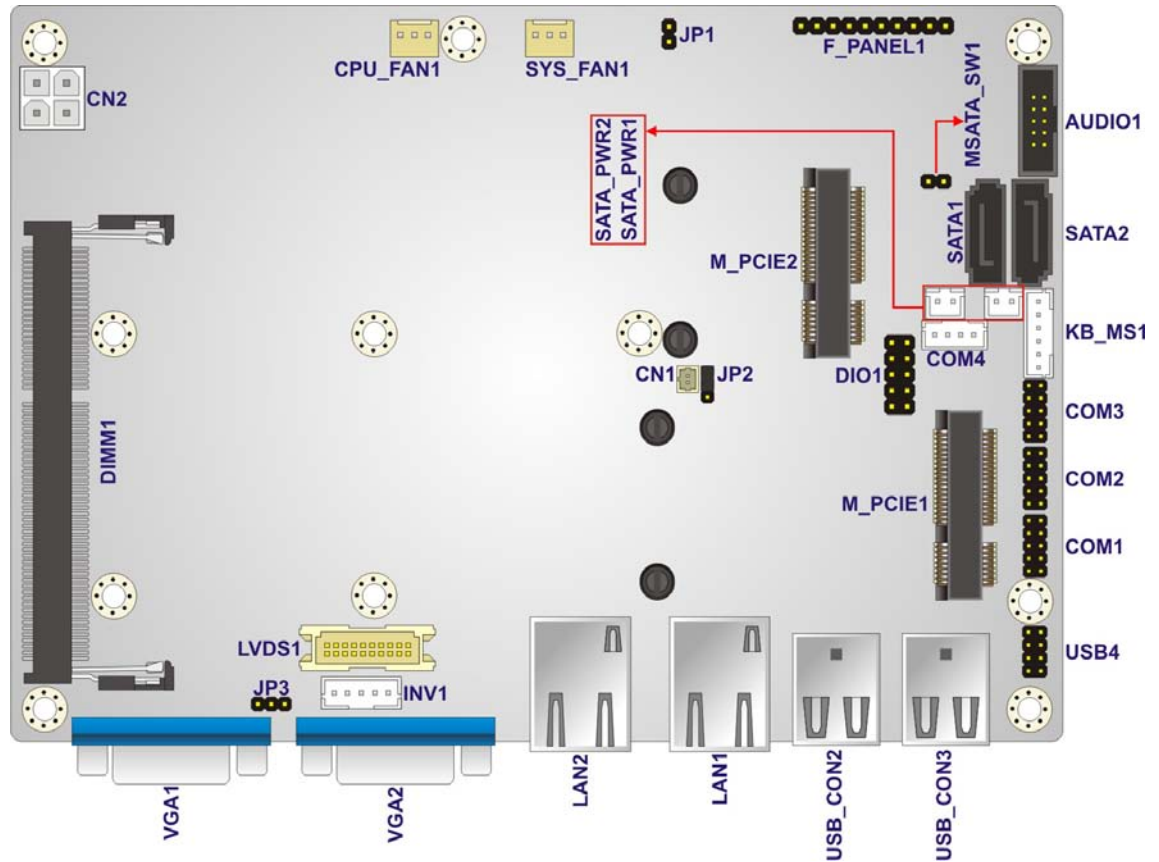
CN2
CPU_FAN1
SYS_FAN1
JP1
F_PANEL1
MSATA_SW1
AUDIO1
SATA_PWR2
SATA_PWR1
SATA1
SATA2
M_PCIE2
KB_MS1
COM4
CN1
JP2
DIO1
COM3
DIMM1
COM2
M_PCIE1
COM1
USB4
LVDS1
JP3
INV1
VGA1
VGA2
LAN2
LAN1
USB_CON2
USB_CON3